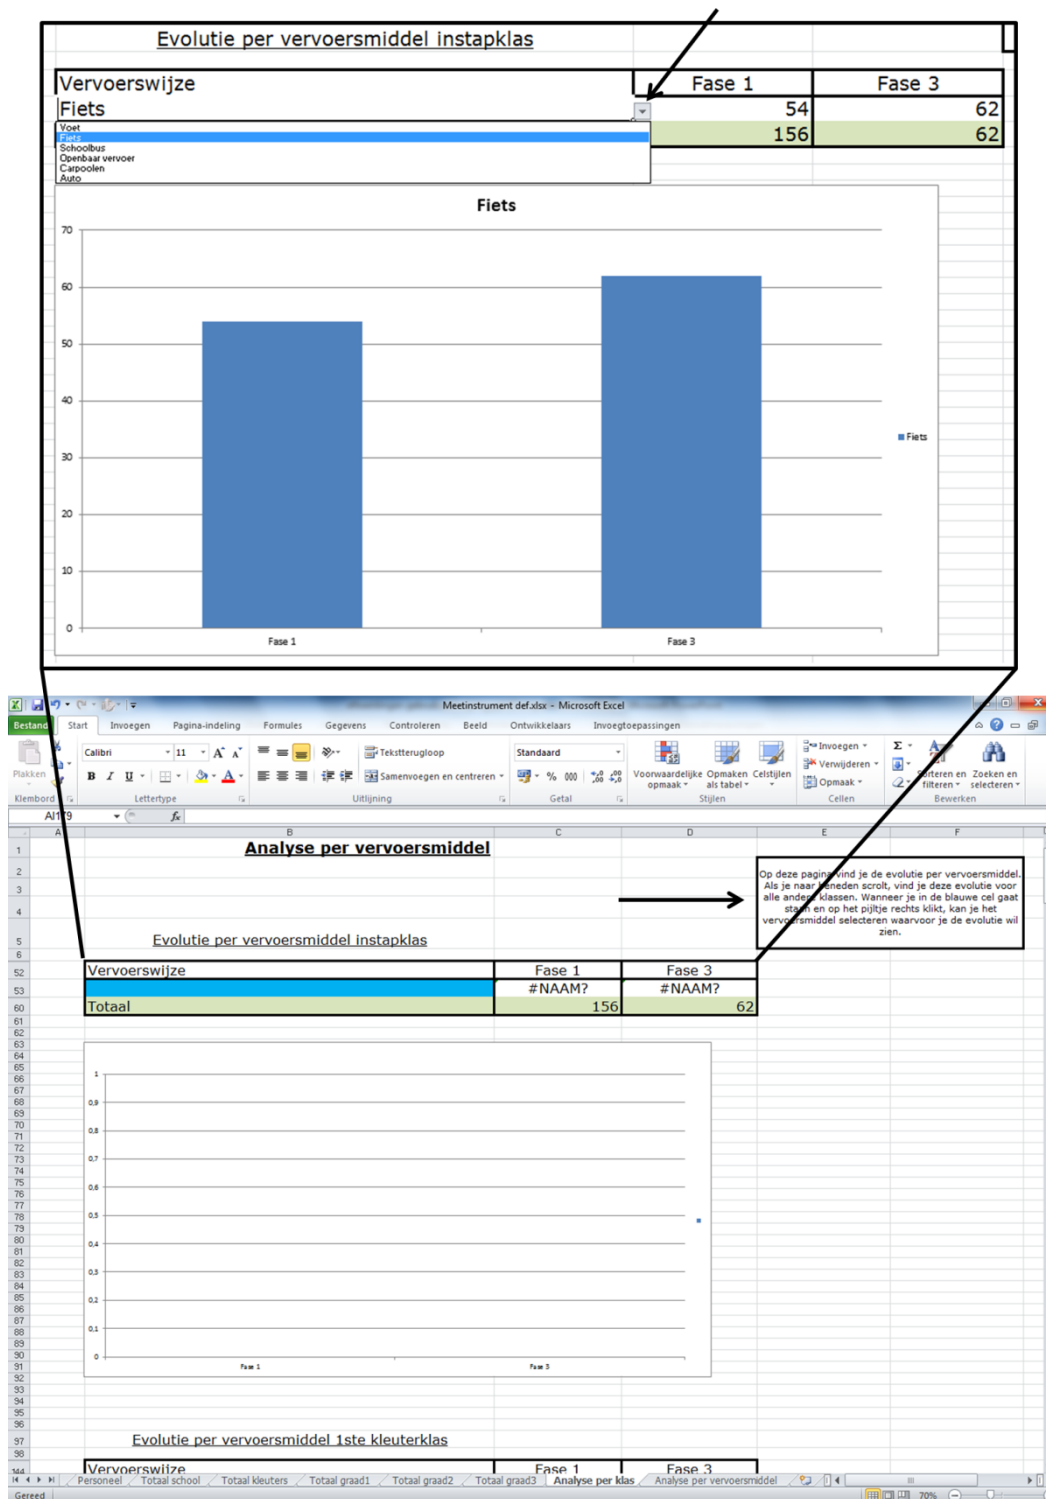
Evolutie per vervoersmiddel instapklas

| Vervoerswijze | Fase 1 | Fase 3 |
|---|---|---|
| Fiets | 54 | 62 |
| | 156 | 62 |

Voet
Fiets
Schoolbus
Openbaar vervoer
Carpoolen
Auto

Fiets

70
60
50
40
30
20
10
0

Fase 1
Fase 3

Fiets

Meetinstrument def.xlsx - Microsoft Excel

Bestand Start Invoegen Pagina-indeling Formules Gegevens Controleren Beeld Ontwikkelaars Invoegtoepassingen

Plakken Calibri 11 Teksterugloop Samenvoegen en centreren Standaard Voorwaardelijke opmaak Opmaken als tabel Celstijlen Invoegen Verwijderen Opmaak Sorteren en filteren Zoeken en selecteren

Klembord Lettertype Uitlijning Getal Stijlen Cellen Bewerken

A179 $f_x$

A B C D E F

1 Analyse per vervoersmiddel

Op deze pagina vind je de evolutie per vervoersmiddel. Als je naar beneden scrolt, vind je deze evolutie voor alle andere klassen. Wanneer je in de blauwe cel gaat staan en op het pijltje rechts klikt, kan je het vervoersmiddel selecteren waarvoor je de evolutie wil zien.

5 Evolutie per vervoersmiddel instapklas

| Vervoerswijze | Fase 1 | Fase 3 |
|---|---|---|
| | #NAAM? | #NAAM? |
| Totaal | 156 | 62 |

1
0,9
0,8
0,7
0,6
0,5
0,4
0,3
0,2
0,1
0

Fase 1
Fase 3

Evolutie per vervoersmiddel 1ste kleuterklas

| Vervoerswijze | Fase 1 | Fase 3 |
|---|---|---|

Personeel Totaal school Totaal kleuters Totaal graad1 Totaal graad2 Totaal graad3 Analyse per klas Analyse per vervoersmiddel

Gereed 70%